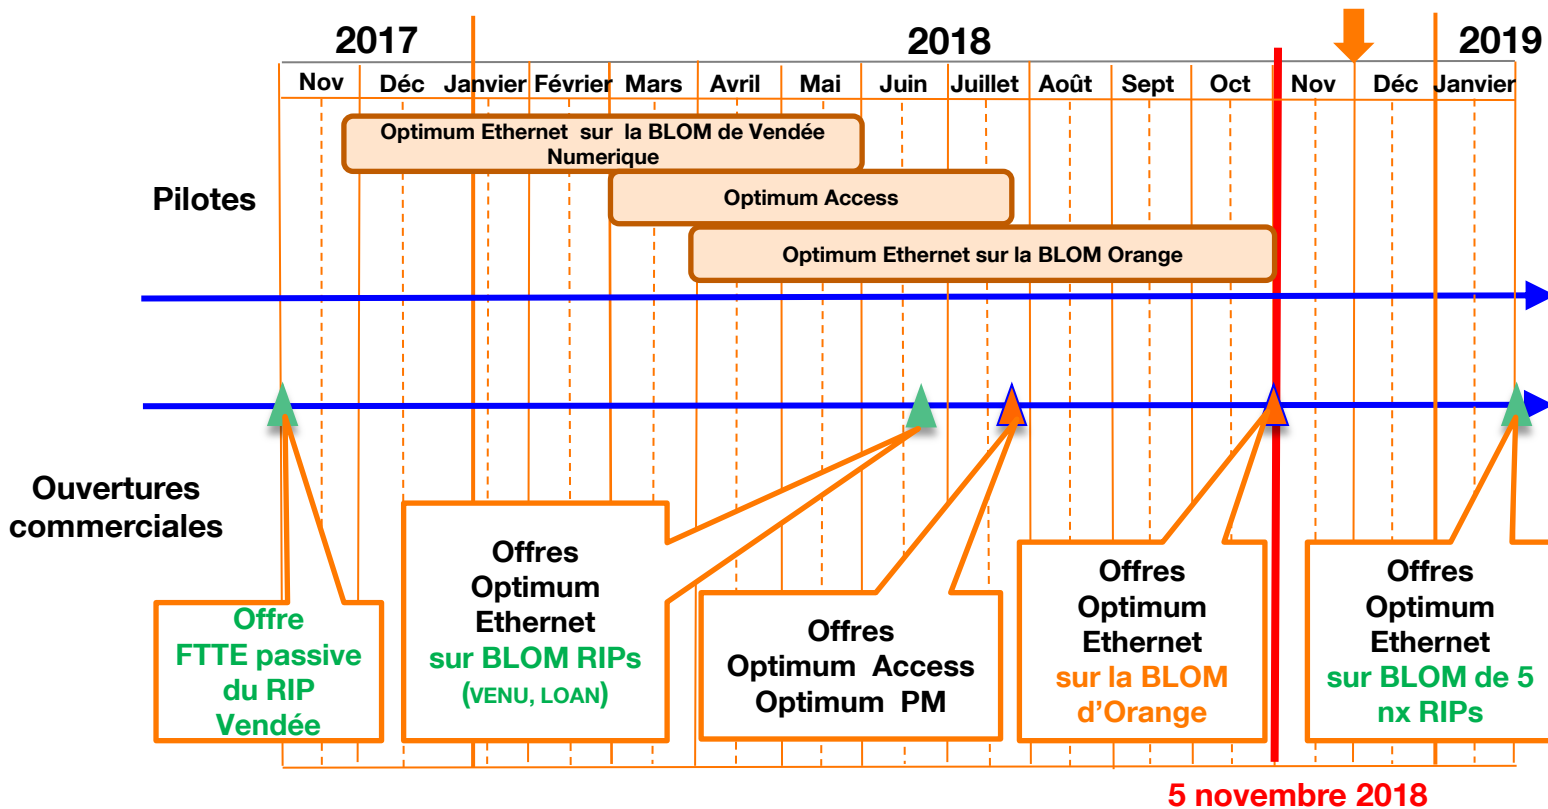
2017

2018

2019

Nov Déc Janvier Février Mars Avril Mai Juin Juillet Août Sept Oct Nov Déc Janvier

Optimum Ethernet sur la BLOM de Vendée Numerique

Pilotes

Optimum Access

Optimum Ethernet sur la BLOM Orange

Ouvertures commerciales

Offre FTTE passive du RIP Vendée

Offres Optimum Ethernet sur BLOM RIPs (VENU, LOAN)

Offres Optimum Access Optimum PM

Offres Optimum Ethernet sur la BLOM d'Orange

Offres Optimum Ethernet sur BLOM de 5 nx RIPs

5 novembre 2018